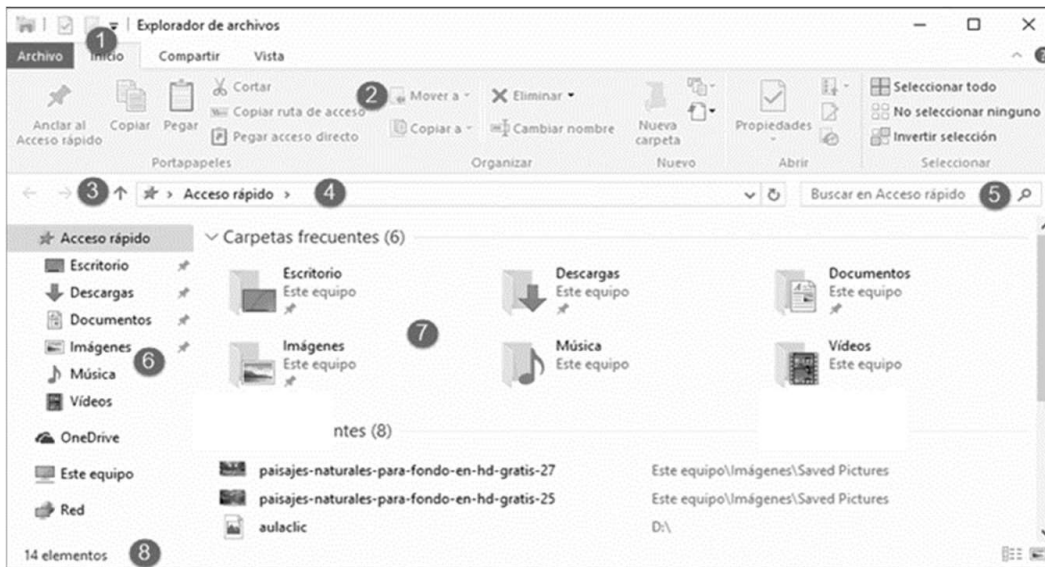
Explorador de archivos

Archivo 1 Inicio Compartir Vista

Anclar al Acceso rápido Copiar Pegar Cortar Copiar ruta de acceso Pegar acceso directo 2 Mover a Copiar a Eliminar Cambiar nombre Nueva carpeta Propiedades Seleccionar todo No seleccionar ninguno Invertir selección

Portapapeles Organizar Nuevo Abrir Seleccionar

3 Acceso rápido 4 Buscar en Acceso rápido 5

Acceso rápido
Escritorio
Descargas
Documentos
Imágenes 6
Música
Vídeos
OneDrive
Este equipo
Red

Carpetas frecuentes (6)

Escritorio
Este equipo

Descargas
Este equipo

Documentos
Este equipo

Imágenes
Este equipo

7

Música
Este equipo

Vídeos
Este equipo

ntes (8)

| paisajes-naturales-para-fondo-en-hd-gratis-27 | Este equipo\Imágenes\Saved Pictures |
|---|---|
| paisajes-naturales-para-fondo-en-hd-gratis-25 | Este equipo\Imágenes\Saved Pictures |
| aulaclic | D:\ |

14 elementos 8